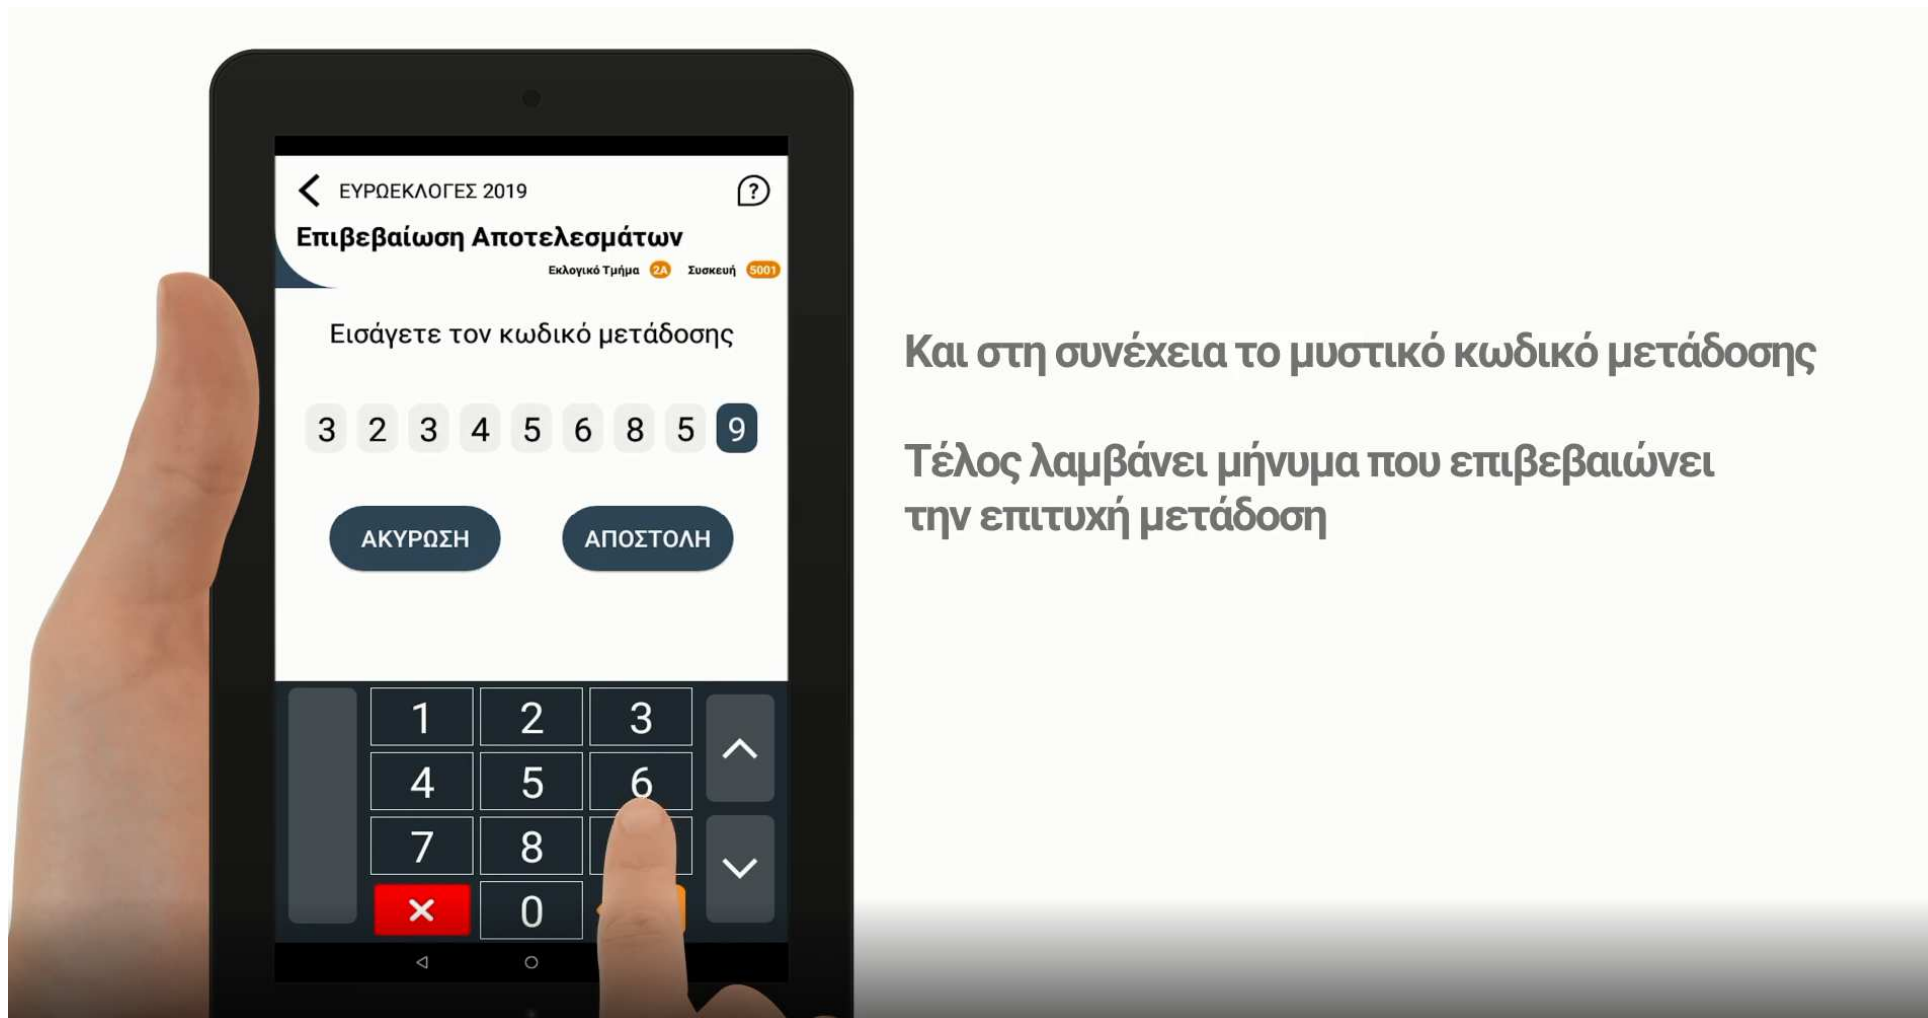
ΕΥΡΩΕΚΛΟΓΕΣ 2019

Επιβεβαίωση Αποτελεσμάτων

Εκλογικό Τμήμα 2Α Συσκευή 5001

Εισάγετε τον κωδικό μετάδοσης

3 2 3 4 5 6 8 5 9

ΑΚΥΡΩΣΗ

ΑΠΟΣΤΟΛΗ

1 2 3
4 5 6
7 8
0

Και στη συνέχεια το μυστικό κωδικό μετάδοσης

Τέλος λαμβάνει μήνυμα που επιβεβαιώνει την επιτυχή μετάδοση